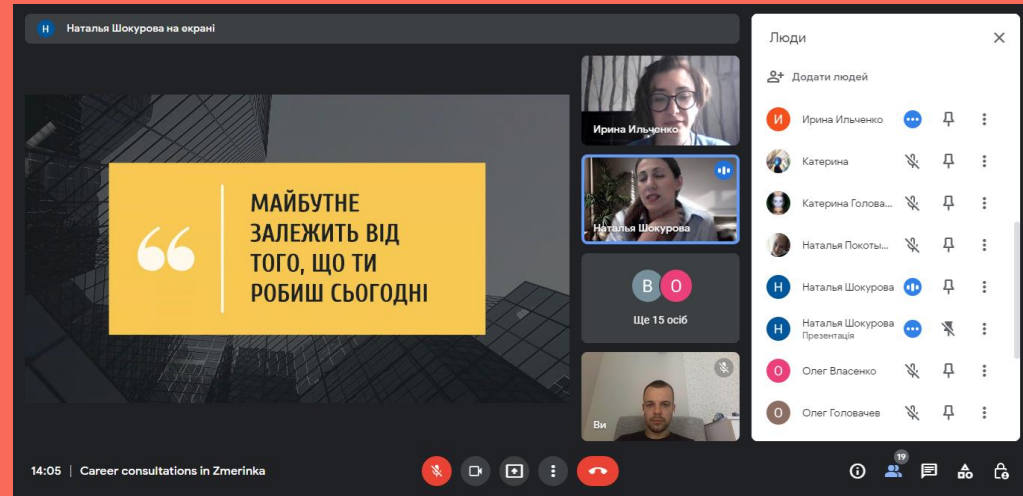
Н Наталья Шокурова на екрані

“ МАЙБУТНЕ ЗАЛЕЖИТЬ ВІД ТОГО, ЩО ТИ РОБИШ СЬОГОДНІ

Ирина Ильченко

Наталья Шокурова

В О
Ще 15 осіб

Ви

Люди

Додати людей

И Ирина Ильченко

Катерина

Катерина Голова...

Наталья Покоты...

Н Наталья Шокурова

Н Наталья Шокурова
Презентація

О Олег Власенко

О Олег Головачев

14:05 | Career consultations in Zmerinka

19